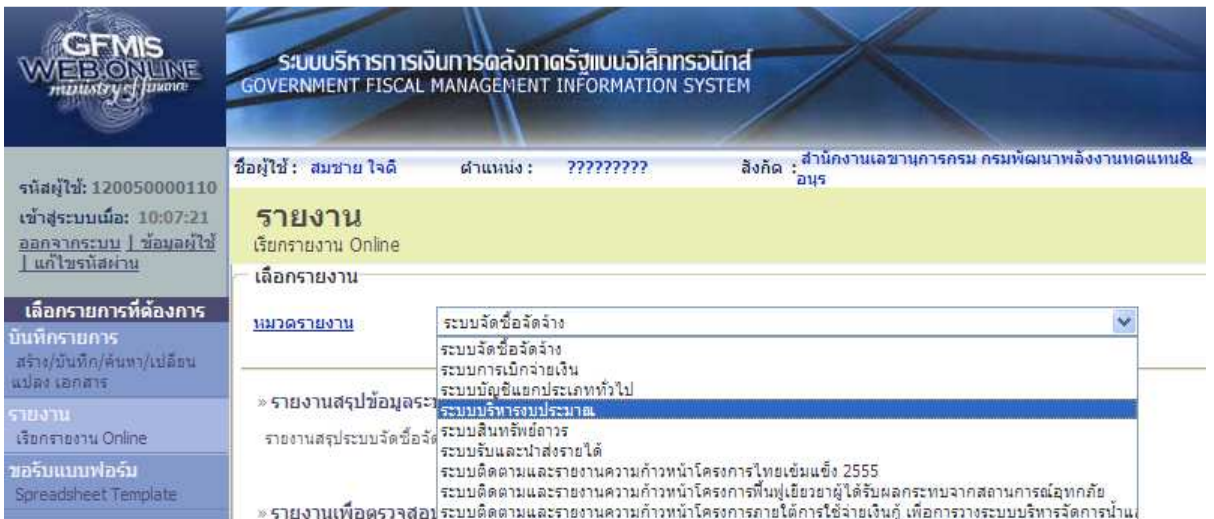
GFMIS WEB ONLINE ministry of finance

ระบบบริหารการเงินการคลังภาครัฐแบบอิเล็กทรอนิกส์
GOVERNMENT FISCAL MANAGEMENT INFORMATION SYSTEM

รหัสผู้ใช้: 120050000110
เข้าสู่ระบบเมื่อ: 10:07:21
ออกจากระบบ | ข้อมูลผู้ใช้ | แก้ไขรหัสผ่าน

เลือกรายการที่ต้องการ
บันทึกรายการ
สร้าง/บันทึก/ค้นหา/เปลี่ยนแปลง เอกสาร
รายงาน
เรียกรายงาน Online
ขอรับแบบฟอร์ม
Spreadsheet Template

ชื่อผู้ใช้: สมชาย ใจดี ตำแหน่ง: ????????? สังกัด: สำนักงานเลขานุการกรม กรมพัฒนาพลังงานทดแทน&อนุร

รายงาน
เรียกรายงาน Online

เลือกรายงาน

หมวดรายงาน ระบบจัดซื้อจัดจ้าง

ระบบจัดซื้อจัดจ้าง
ระบบการเบิกจ่ายเงิน
ระบบบัญชีแยกประเภททั่วไป
ระบบบริหารงบประมาณ
ระบบสินทรัพย์ถาวร
ระบบรับและนำส่งรายได้
ระบบติดตามและรายงานความก้าวหน้าโครงการไทยเข้มแข็ง 2555
ระบบติดตามและรายงานความก้าวหน้าโครงการฟื้นฟูเยียวยาผู้ได้รับผลกระทบจากสถานการณ์อุทกภัย
ระบบติดตามและรายงานความก้าวหน้าโครงการภายใต้การใช้จ่ายเงินกู้ เพื่อการวางระบบบริหารจัดการน้ำแ

» รายงานสรุปข้อมูลระ
รายงานสรุประบบจัดซื้อจัด
» รายงานเพื่อตรวจสอบ